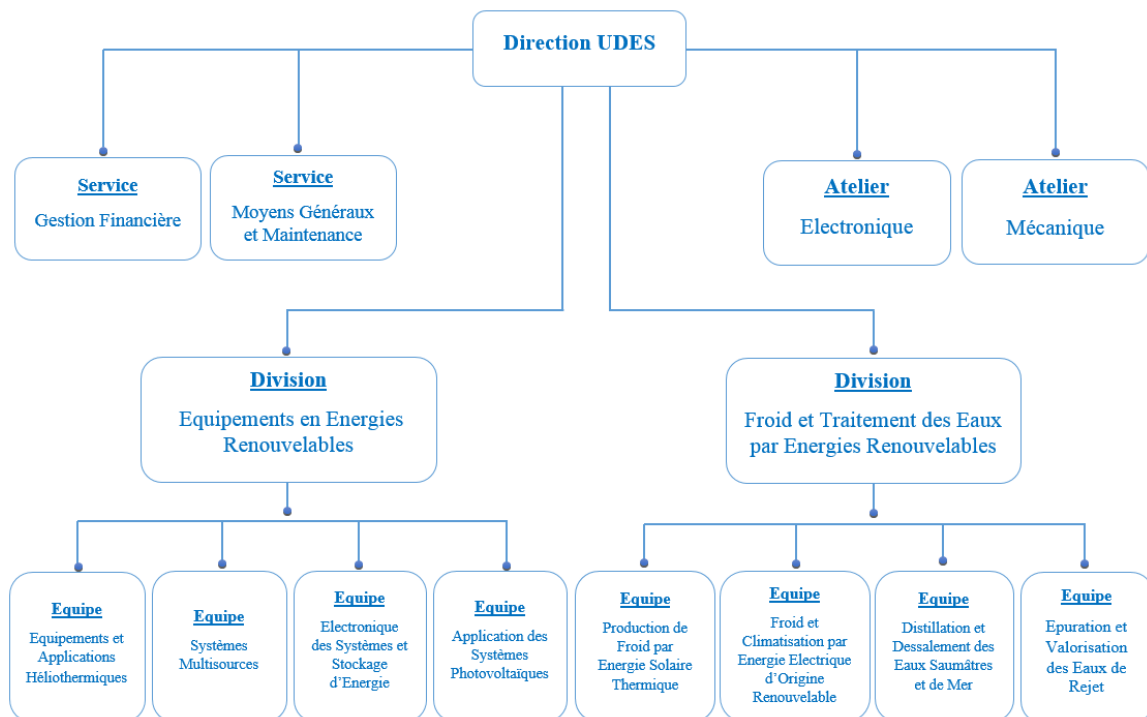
Direction UDES

Service
Gestion Financière

Service
Moyens Généraux et Maintenance

Atelier
Electronique

Atelier
Mécanique

Division
Equipements en Energies Renouvelables

Division
Froid et Traitement des Eaux par Energies Renouvelables

Equipe
Equipements et Applications Héliothermiques

Equipe
Systèmes Multisources

Equipe
Electronique des Systèmes et Stockage d'Energie

Equipe
Application des Systèmes Photovoltaïques

Equipe
Production de Froid par Energie Solaire Thermique

Equipe
Froid et Climatisation par Energie Electrique d'Origine Renouvelable

Equipe
Distillation et Dessalement des Eaux Saumâtres et de Mer

Equipe
Epuration et Valorisation des Eaux de Rejet